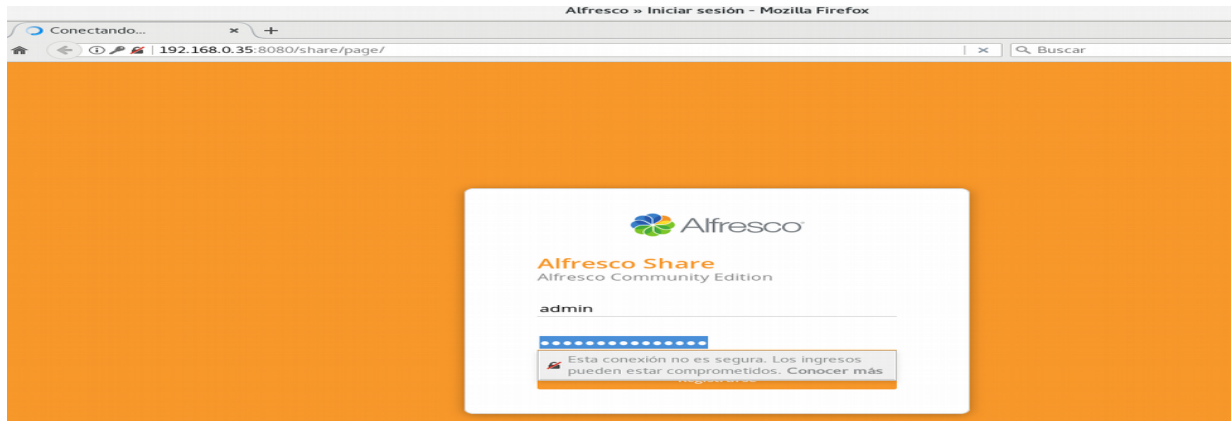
Alfresco » Iniciar sesión - Mozilla Firefox

Conectando...

192.168.0.35:8080/share/page/

Buscar

Alfresco

Alfresco Share
Alfresco Community Edition

admin

•••••••••••••••

Esta conexión no es segura. Los ingresos pueden estar comprometidos. Conocer más

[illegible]